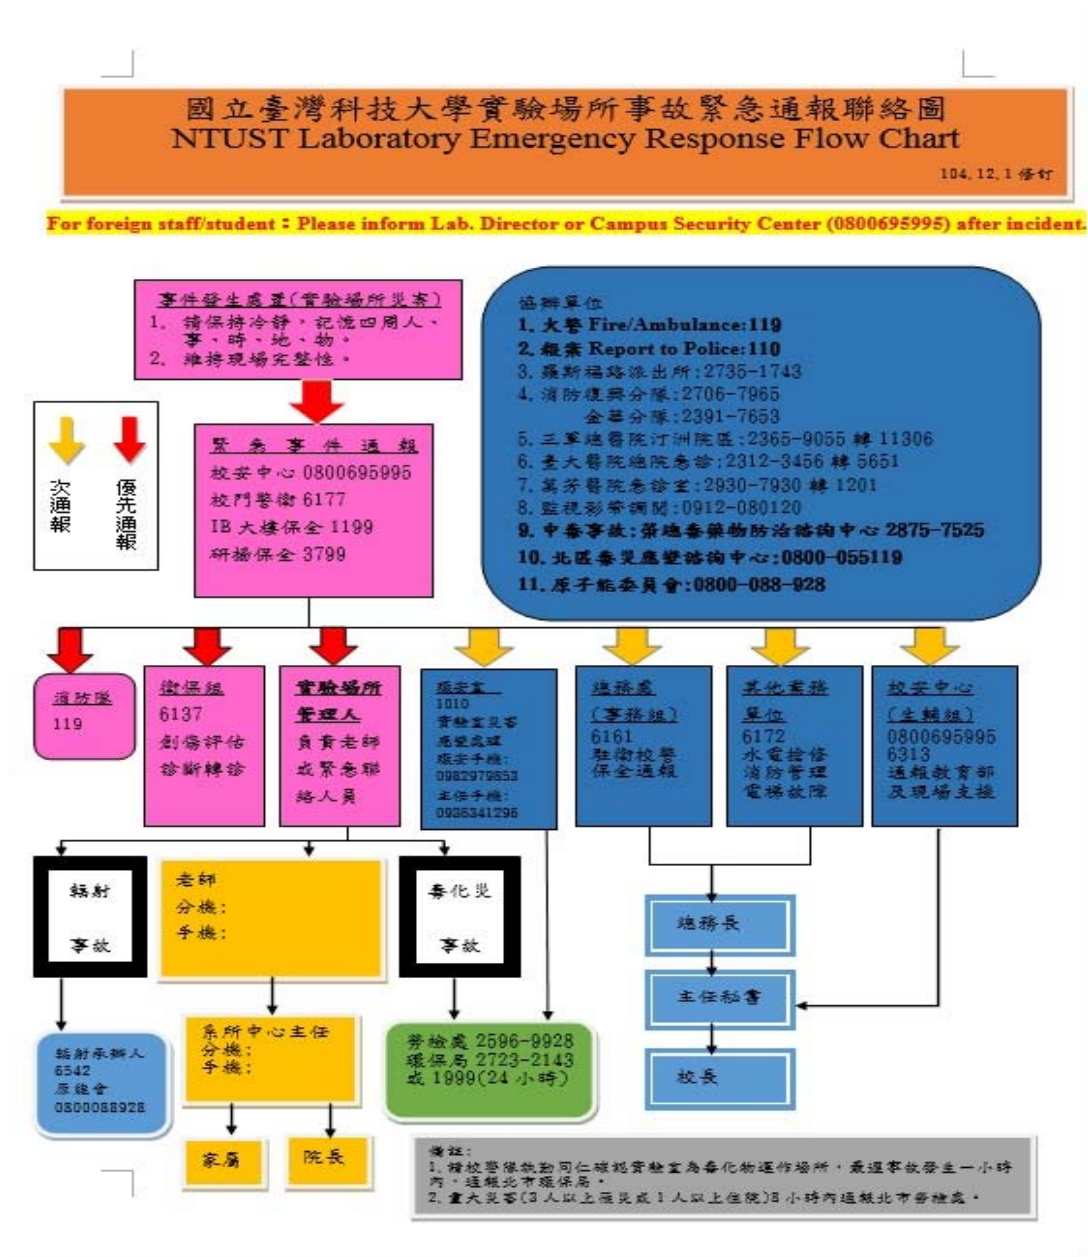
國立臺灣科技大學實驗場所事故緊急通報聯絡圖
NTUST Laboratory Emergency Response Flow Chart

104.12.1 修訂

For foreign staff/student：Please inform Lab. Director or Campus Security Center (0800695995) after incident.

事件發生處置(實驗場所災害)
1. 請保持冷靜，記憶四周人、事、時、地、物。
2. 維持現場完整性。

次通報
優先通報

緊急事件通報
校安中心 0800695995
校門警衛 6177
IB 大樓保全 1199
研揚保全 3799

協辦單位
1. 火警 Fire/Ambulance:119
2. 報案 Report to Police:110
3. 羅斯福路派出所:2735-1743
4. 消防復興分隊:2706-7965
金華分隊:2391-7653
5. 三軍總醫院汀洲院區:2365-9055 轉 11306
6. 臺大醫院總院急診:2312-3456 轉 5651
7. 萬芳醫院急診室:2930-7930 轉 1201
8. 監視影帶調閱:0912-080120
9. 中毒事故:勞總毒藥物防治諮詢中心 2875-7525
10. 北區毒災應變諮詢中心:0800-055119
11. 原子能委員會:0800-088-928

消防隊
119

衛保組
6137
創傷評估
診斷轉診

實驗場所管理人
負責老師或緊急聯絡人員

環安室
1010
實驗室災害應變處理
環安手機:0982979853
主任手機:0936341296

總務處
(事務組)
6161
駐衛校警
保全通報

其他業務單位
6172
水電搶修
消防管理
電梯故障

校安中心
(生輔組)
0800695995
6313
通報教育部
及現場支援

輻射事故

老師
分機:
手機:

毒化災事故

總務長

主任秘書

輻射承辦人
6542
原能會
0800088928

系所中心主任
分機:
手機:

勞檢處 2596-9928
環保局 2723-2143
或 1999(24 小時)

校長

家屬

院長

備註:
1. 請校警保駐勤同仁確認實驗室為毒化物運作場所，最遲事故發生一小時內，通報北市環保局。
2. 重大災害(3 人以上罹災或 1 人以上住院)8 小時內通報北市勞檢處。